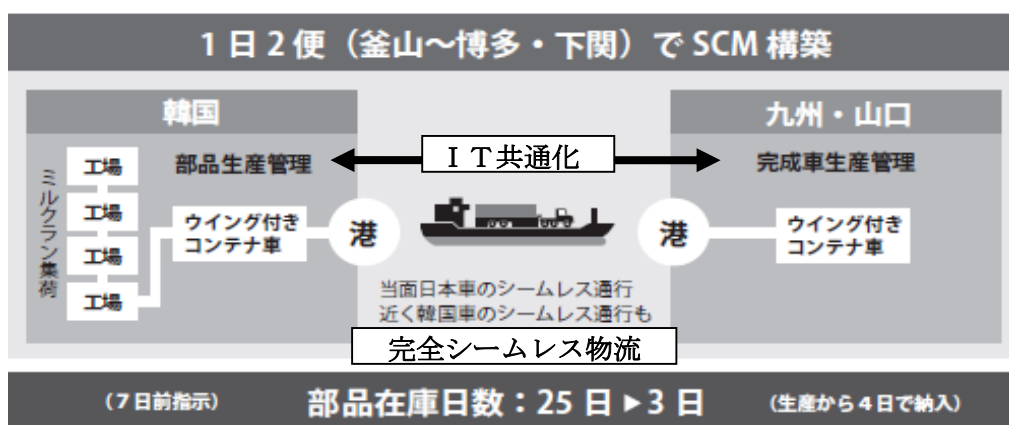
1日2便（釜山～博多・下関）で SCM 構築

韓国

ミルクラン集荷

工場
工場
工場
工場

部品生産管理

ウイング付きコンテナ車

港

ＩＴ共通化

当面日本車のシームレス通行
近く韓国車のシームレス通行も

完全シームレス物流

九州・山口

完成車生産管理

港

ウイング付きコンテナ車

（7日前指示）　部品在庫日数：25 日 ▸ 3 日　（生産から4日で納入）